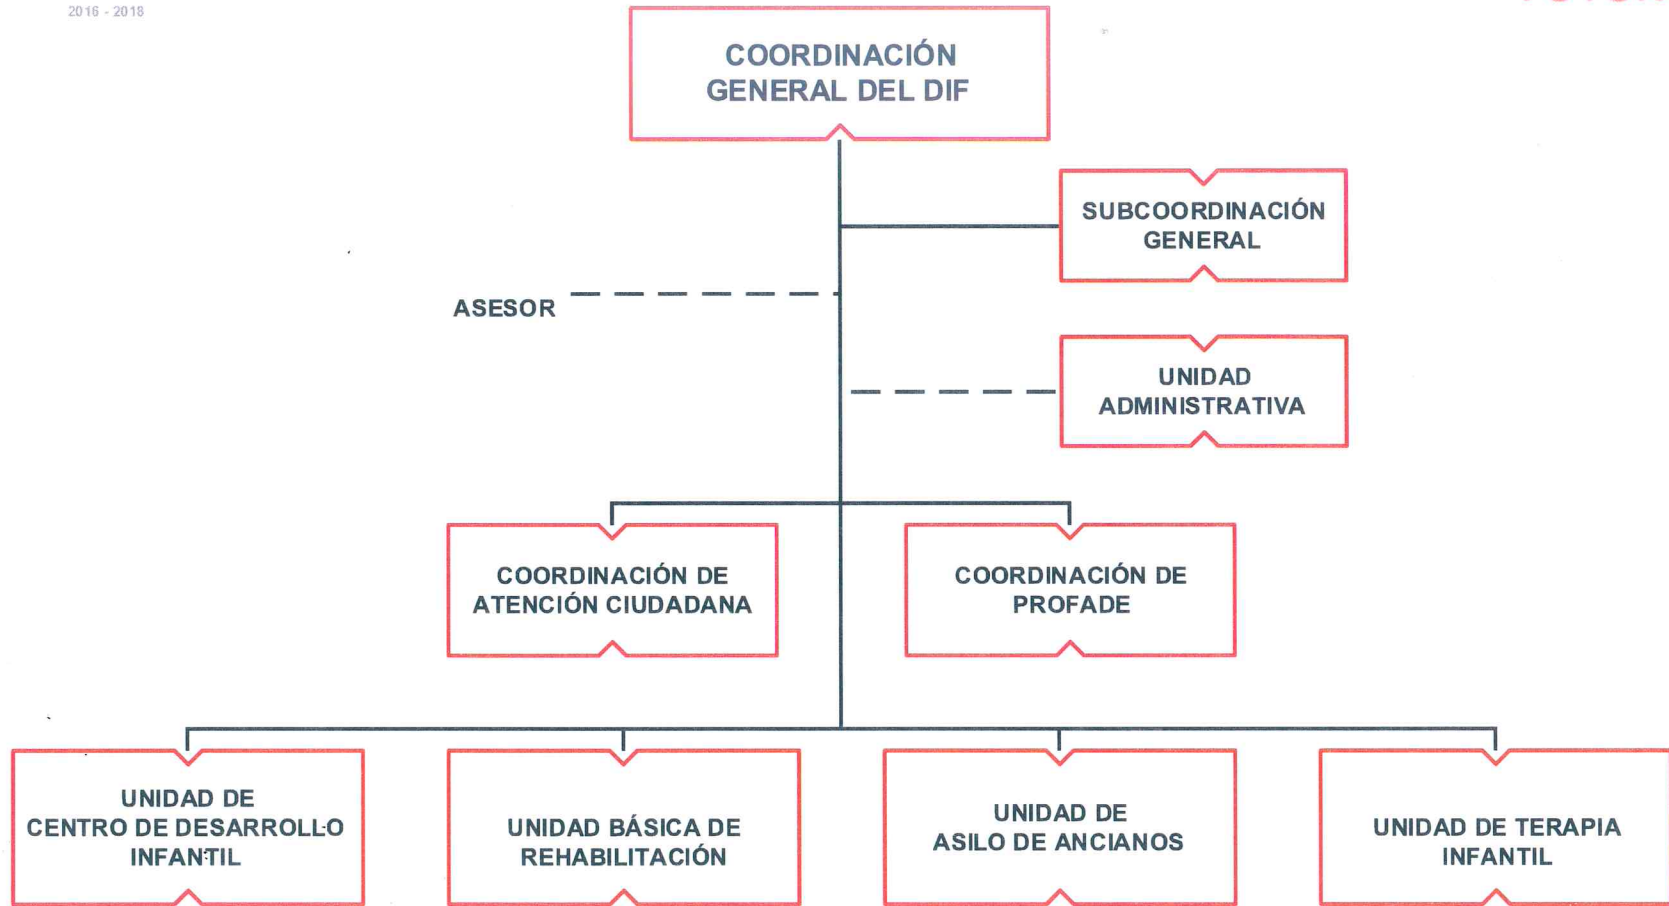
2016 - 2018

COORDINACIÓN GENERAL DEL DIF

SUBCOORDINACIÓN GENERAL

ASESOR

UNIDAD ADMINISTRATIVA

COORDINACIÓN DE ATENCIÓN CIUDADANA

COORDINACIÓN DE PROFADE

UNIDAD DE CENTRO DE DESARROLLO INFANTIL

UNIDAD BÁSICA DE REHABILITACIÓN

UNIDAD DE ASILO DE ANCIANOS

UNIDAD DE TERAPIA INFANTIL